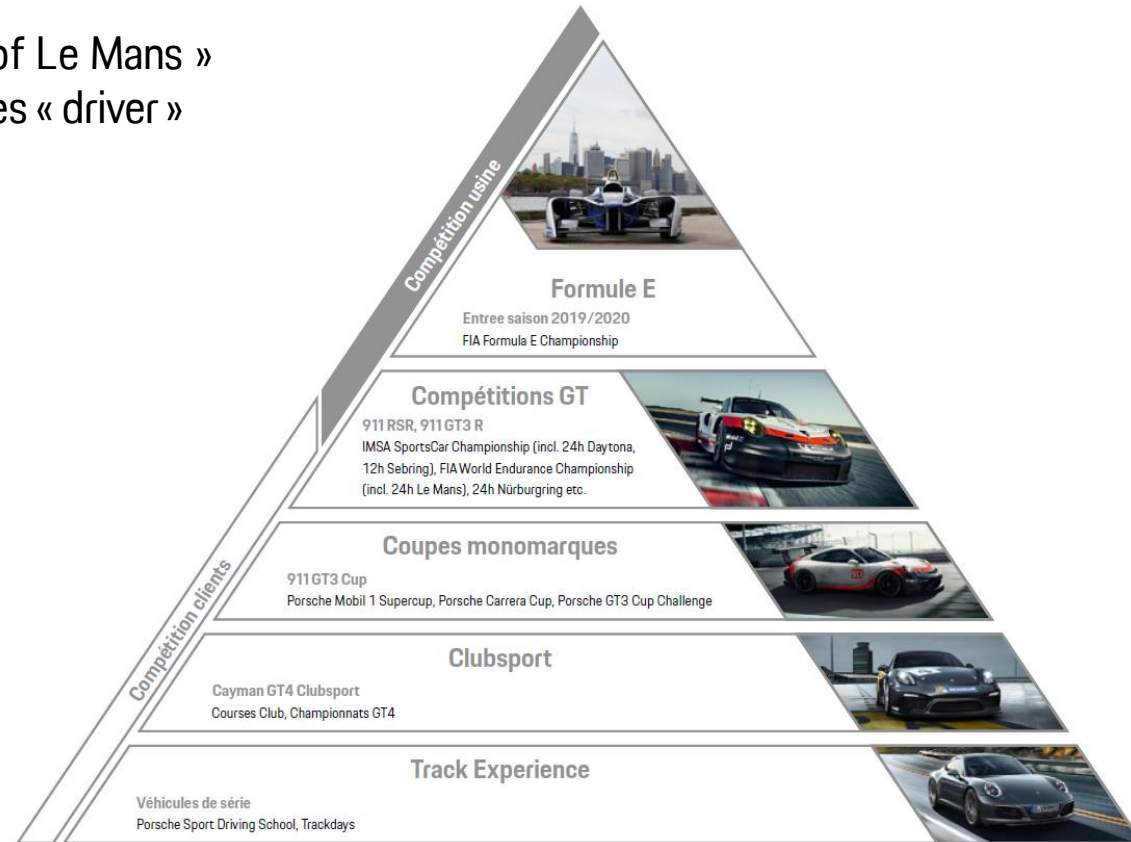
of Le Mans »
es « driver »

Compétition usine

Formule E
Entree saison 2019/2020
FIA Formula E Championship

Compétitions GT
911 RSR, 911 GT3 R
IMSA SportsCar Championship (incl. 24h Daytona, 12h Sebring), FIA World Endurance Championship (incl. 24h Le Mans), 24h Nürburgring etc.

Compétition clients

Coupes monomarques
911 GT3 Cup
Porsche Mobil 1 Supercup, Porsche Carrera Cup, Porsche GT3 Cup Challenge

Clubsport
Cayman GT4 Clubsport
Courses Club, Championnats GT4

Track Experience
Véhicules de série
Porsche Sport Driving School, Trackdays